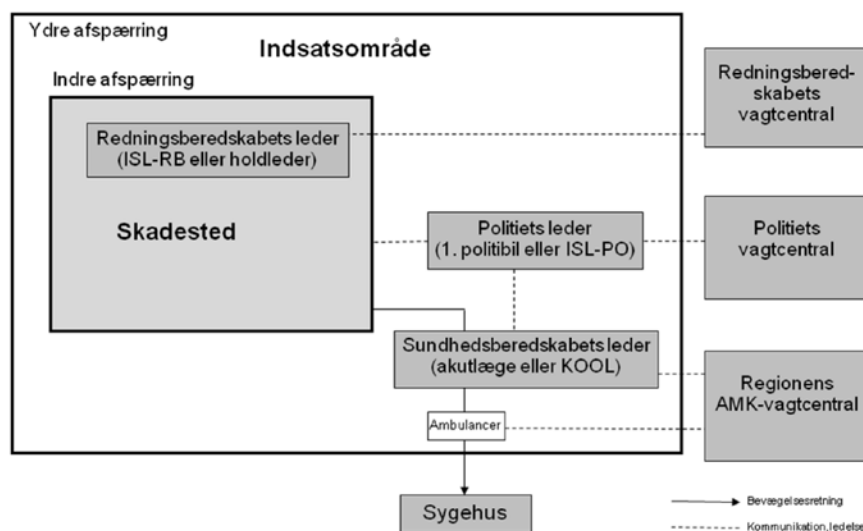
Ydre afspærring

Indsatsområde

Indre afspærring

Redningsberedskabets leder (ISL-RB eller holdleder)

Skadested

Politiets leder (1. politibil eller ISL-PO)

Sundhedsberedskabets leder (akutlæge eller KOOL)

Ambulancer

Redningsberedskabets vagtcentral

Politiets vagtcentral

Regionens AMK-vagtcentral

Sygehus

Bevægelsesretning

Kommunikation, ledels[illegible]